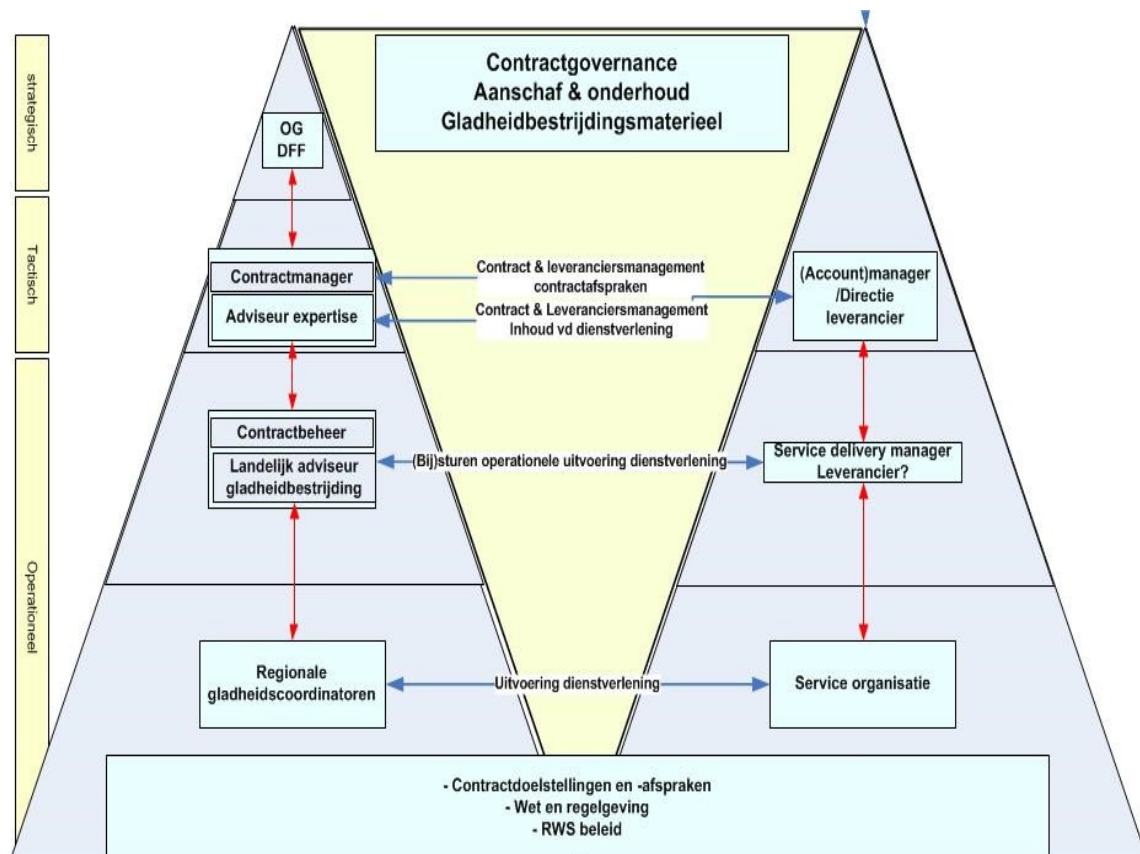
strategisch

Tactisch

Operationeel

Contractgovernance
Aanschaf & onderhoud
Gladheidbestrijdingsmaterieel

OG
DFF

Contractmanager

Adviseur expertise

Contract & leveranciersmanagement
contractafspraken

Contract & Leveranciersmanagement
Inhoud vd dienstverlening

(Account)manager
/Directie
leverancier

Contractbeheer

Landelijk adviseur
gladheidbestrijding

(Bij)sturen operationele uitvoering dienstverlening

Service delivery manager
Leverancier?

Regionale
gladheidscoordinatoren

Uitvoering dienstverlening

Service organisatie

- Contractdoelstellingen en -afspraken
- Wet en regelgeving
- RWS beleid